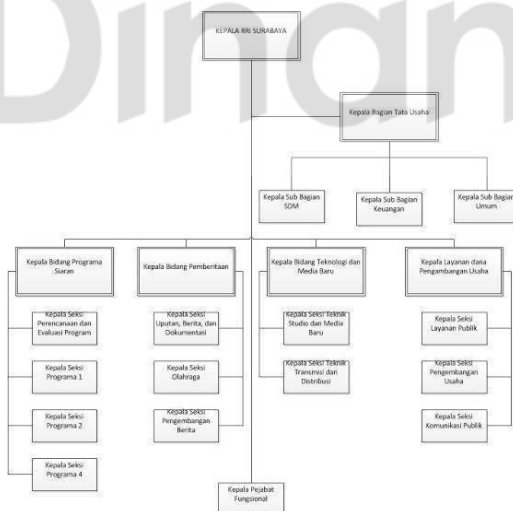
KEPALA RRI SURABAYA

Kepala Bagian Tata Usaha

Kepala Sub Bagian SDM

Kepala Sub Bagian Keuangan

Kepala Sub Bagian Umum

Kepala Bidang Programa Siaran

Kepala Seksi Perencanaan dan Evaluasi Program

Kepala Seksi Programa 1

Kepala Seksi Programa 2

Kepala Seksi Programa 4

Kepala Bidang Pemberitaan

Kepala Seksi Liputan, Berita, dan Dokumentasi

Kepala Seksi Olahraga

Kepala Seksi Pengembangan Berita

Kepala Bidang Teknologi dan Media Baru

Kepala Seksi Teknik Studio dan Media Baru

Kepala Seksi Teknik Transmisi dan Distribusi

Kepala Layanan dana Pengembangan Usaha

Kepala Seksi Layanan Publik

Kepala Seksi Pengembangan Usaha

Kepala Seksi Komunikasi Publik

Kepala Pejabat Fungsional